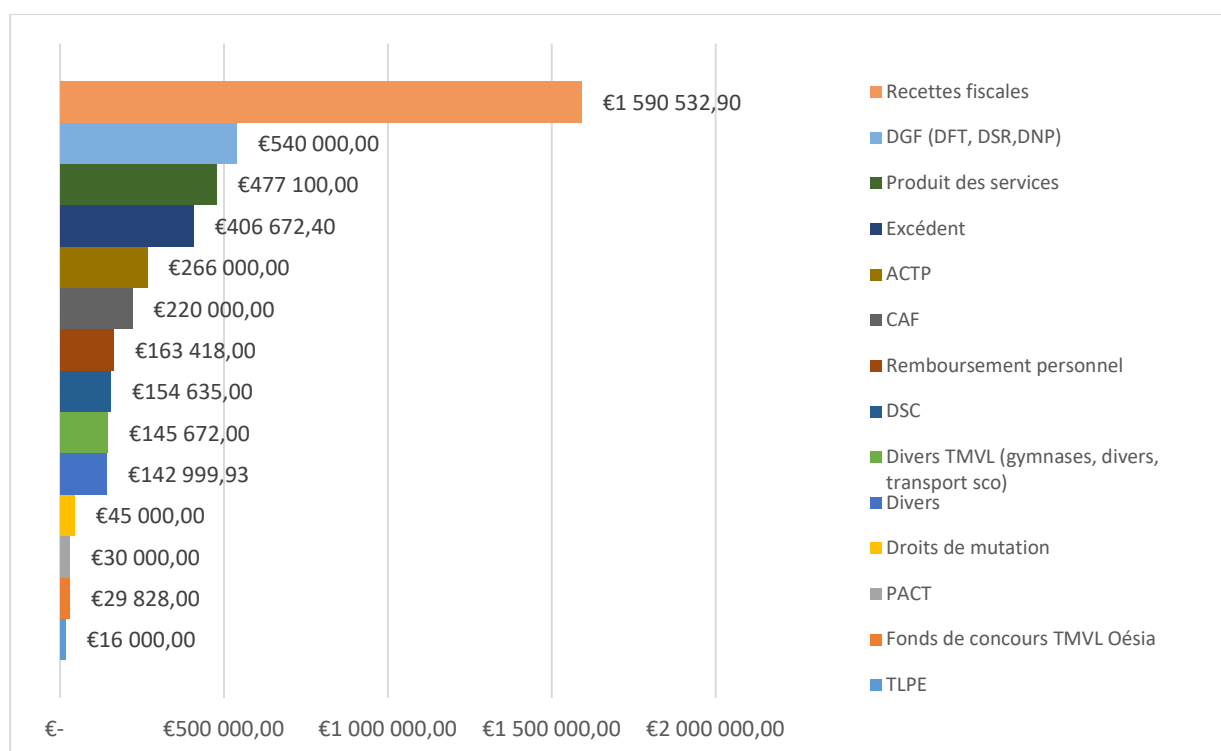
€1 590 532,90
€540 000,00
€477 100,00
€406 672,40
€266 000,00
€220 000,00
€163 418,00
€154 635,00
€145 672,00
€142 999,93
€45 000,00
€30 000,00
€29 828,00
€16 000,00

€- €500 000,00 €1 000 000,00 €1 500 000,00 €2 000 000,00

Recettes fiscales
DGF (DFT, DSR,DNP)
Produit des services
Excédent
ACTP
CAF
Remboursement personnel
DSC
Divers TMVL (gymnases, divers, transport sco)
Divers
Droits de mutation
PACT
Fonds de concours TMVL Oésia
TLPE